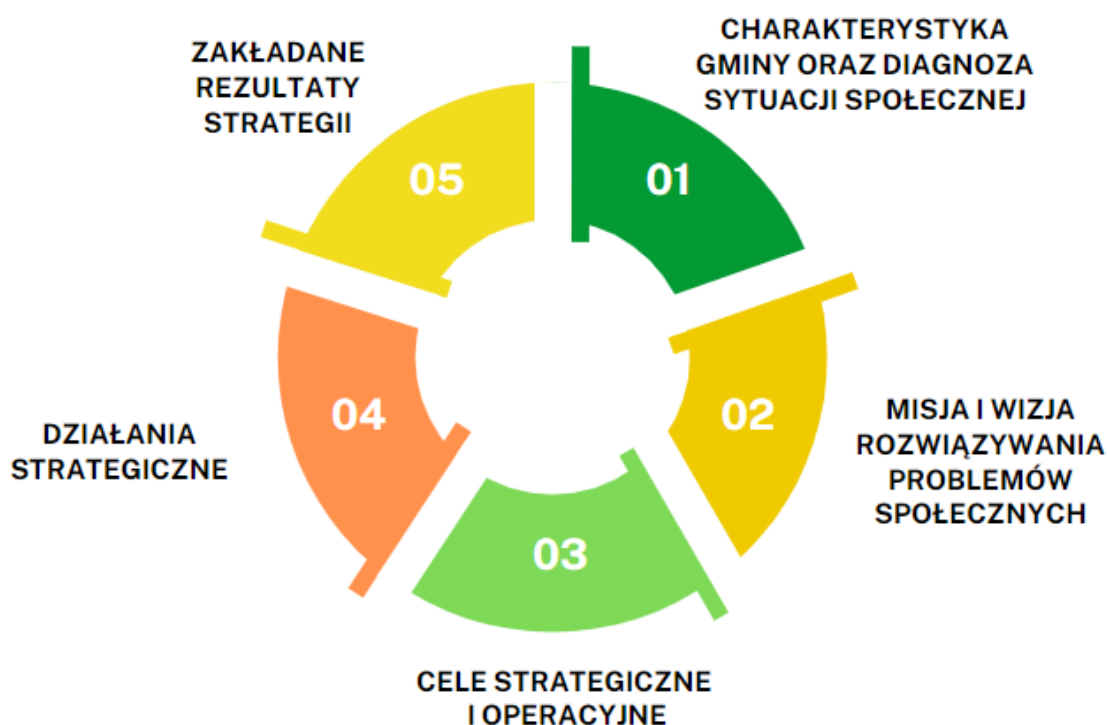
CHARAKTERYSTYKA GMINY ORAZ DIAGNOZA SYTUACJI SPOŁECZNEJ

01

MISJA I WIZJA ROZWIĄZYWANIA PROBLEMÓW SPOŁECZNYCH

02

03

CELE STRATEGICZNE I OPERACYJNE

04

DZIAŁANIA STRATEGICZNE

05

ZAKŁADANE REZULTATY STRATEGII